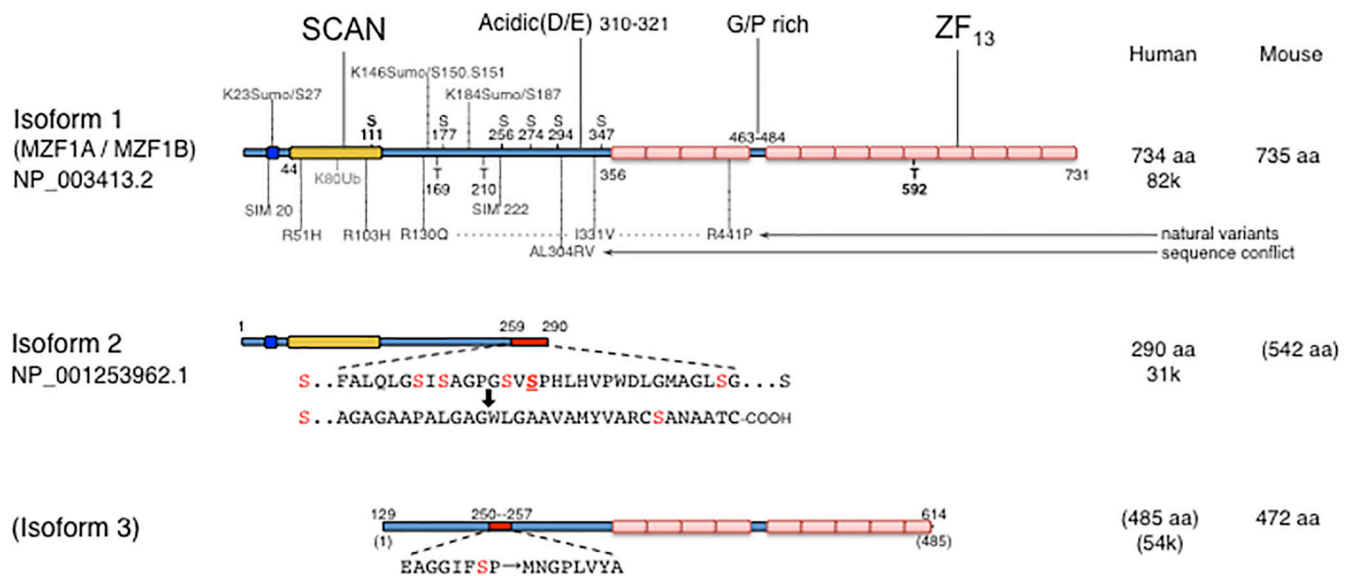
SCAN

Acidic(D/E) 310-321

G/P rich

ZF$_{13}$

Human

Mouse

K146Sumo/S150.S151

K23Sumo/S27

K184Sumo/S187

Isoform 1
(MZF1A / MZF1B)
NP_003413.2

S 111

S 177

S 256

S 274

S 294

S 347

463-484

44

K80Ub

T 169

T 210

356

T 592

731

734 aa
82k

735 aa

SIM 20

SIM 222

R51H

R103H

R130Q

I331V

R441P

natural variants

AL304RV

sequence conflict

Isoform 2
NP_001253962.1

1

259

290

290 aa
31k

(542 aa)

S..FALQLGSISAGPGSVSPHLHVPWDLGMAGLSG...S

S..AGAGAAPALGAGWLGAAVAMYVARCSANAATC-COOH

(Isoform 3)

129

250--257

614

(1)

(485)

(485 aa)
(54k)

472 aa

EAGGIFSP→MNGPLVYA